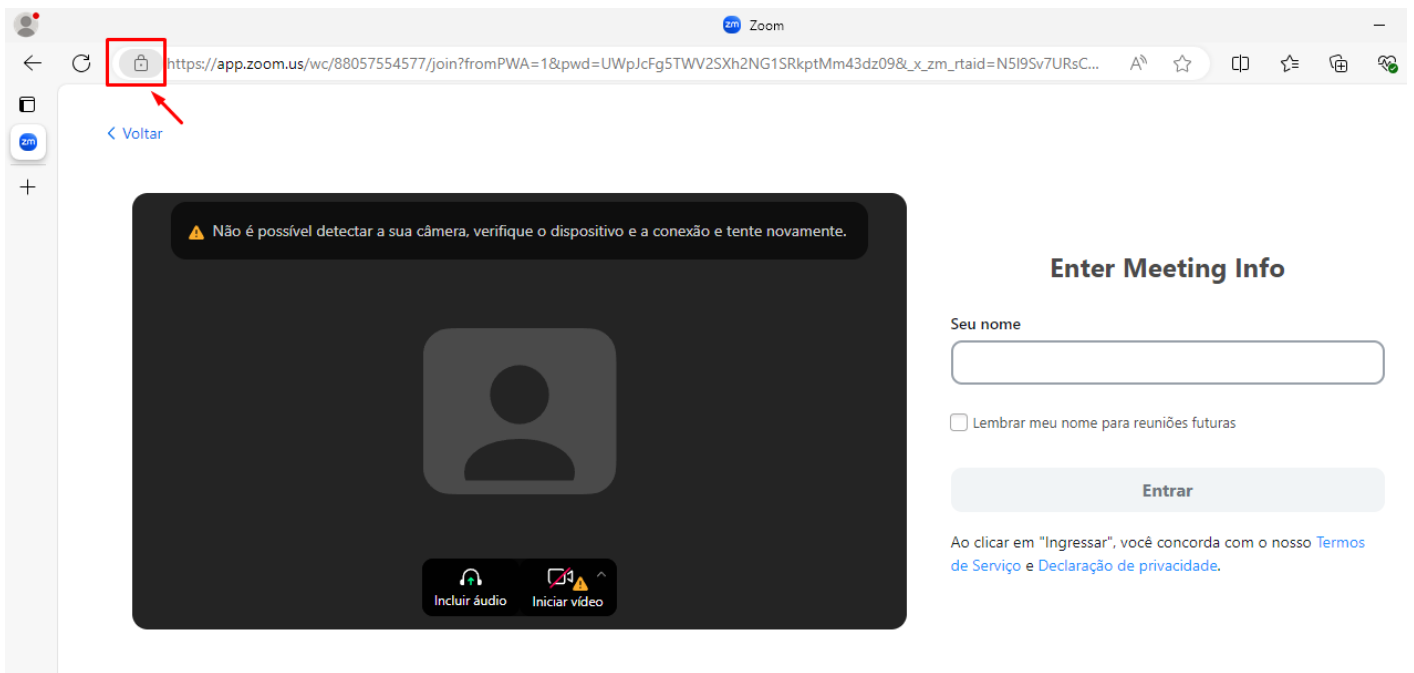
Zoom

https://app.zoom.us/wc/88057554577/join?fromPWA=1&pwd=UWpJcFg5TWV2SXh2NG1SRkptMm43dz09&_x_zm_rtaid=N5I9Sv7URsC...

zm

< Voltar

Não é possível detectar a sua câmera, verifique o dispositivo e a conexão e tente novamente.

Incluir áudio

Iniciar vídeo

Enter Meeting Info

Seu nome

Lembrar meu nome para reuniões futuras

Entrar

Ao clicar em "Ingressar", você concorda com o nosso Termos de Serviço e Declaração de privacidade.